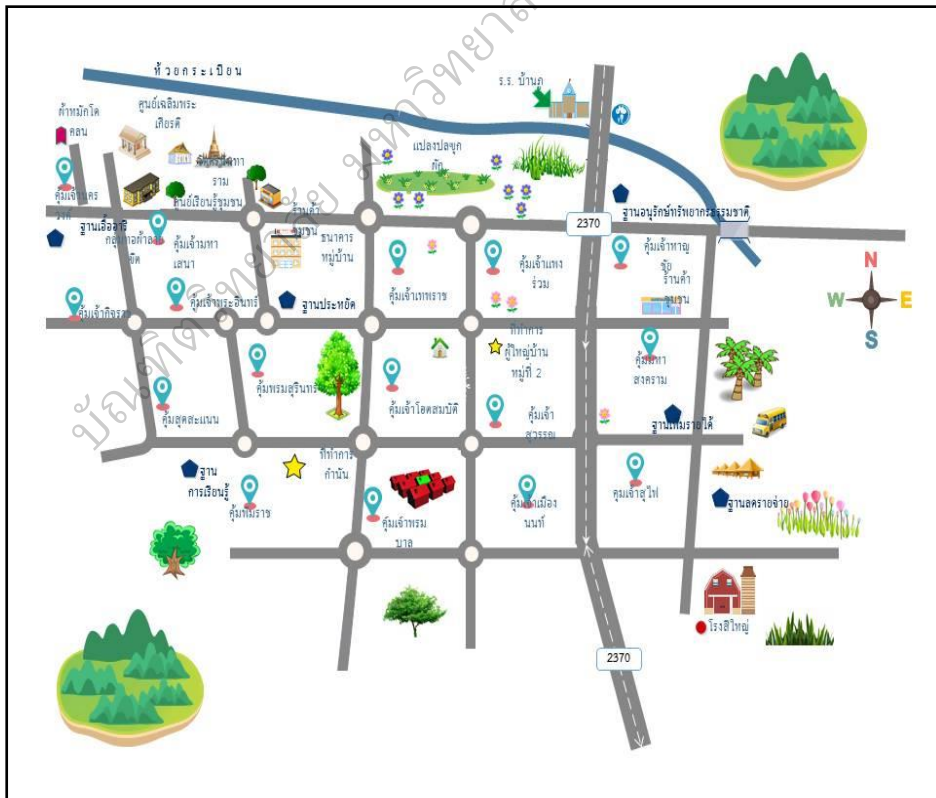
ห้วยกระเบียน

ร.ร. บ้านภู

ศูนย์เฉลิมพระเกียรติ

ค้าหมักโคลน

แปลงปลูกผัก

คุ้มเจ้าพรหมพิทักษ์

ฐานเอื้ออารี

กลุ่มทอผ้า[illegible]

ศูนย์เรียนรู้ชุมชน

ร้านค้าชุมชน

ธนาคารหมู่บ้าน

คุ้มเจ้ามหาเสนา

2370

ฐานอนุรักษ์ทรัพยากรธรรมชาติ

คุ้มเจ้าหาญชัย

ร้านค้าชุมชน

คุ้มเจ้าแพงร่วม

คุ้มเจ้าเทพราช

คุ้มเจ้ากิจราช

คุ้มเจ้าพระอินทร์

ฐานประหยัด

N

W

E

S

ที่ทำการผู้ใหญ่บ้าน หมู่ที่ 2

คุ้มพรหมสุรินทร์

คุ้มมหาสงคราม

คุ้มเจ้าโอตสมบัติ

คุ้มสุดสะแนน

คุ้มเจ้าสุวรรณ

ฐานพึ่งตนเองได้

ที่ทำการกำนัน

ฐานการเรียนรู้

คุ้มพรมราช

คุ้มเจ้าเมืองนนท์

คุ้มเจ้าสุไท

ฐานลดรายจ่าย

คุ้มเจ้าพรมบาล

โรงสีใหญ่

2370